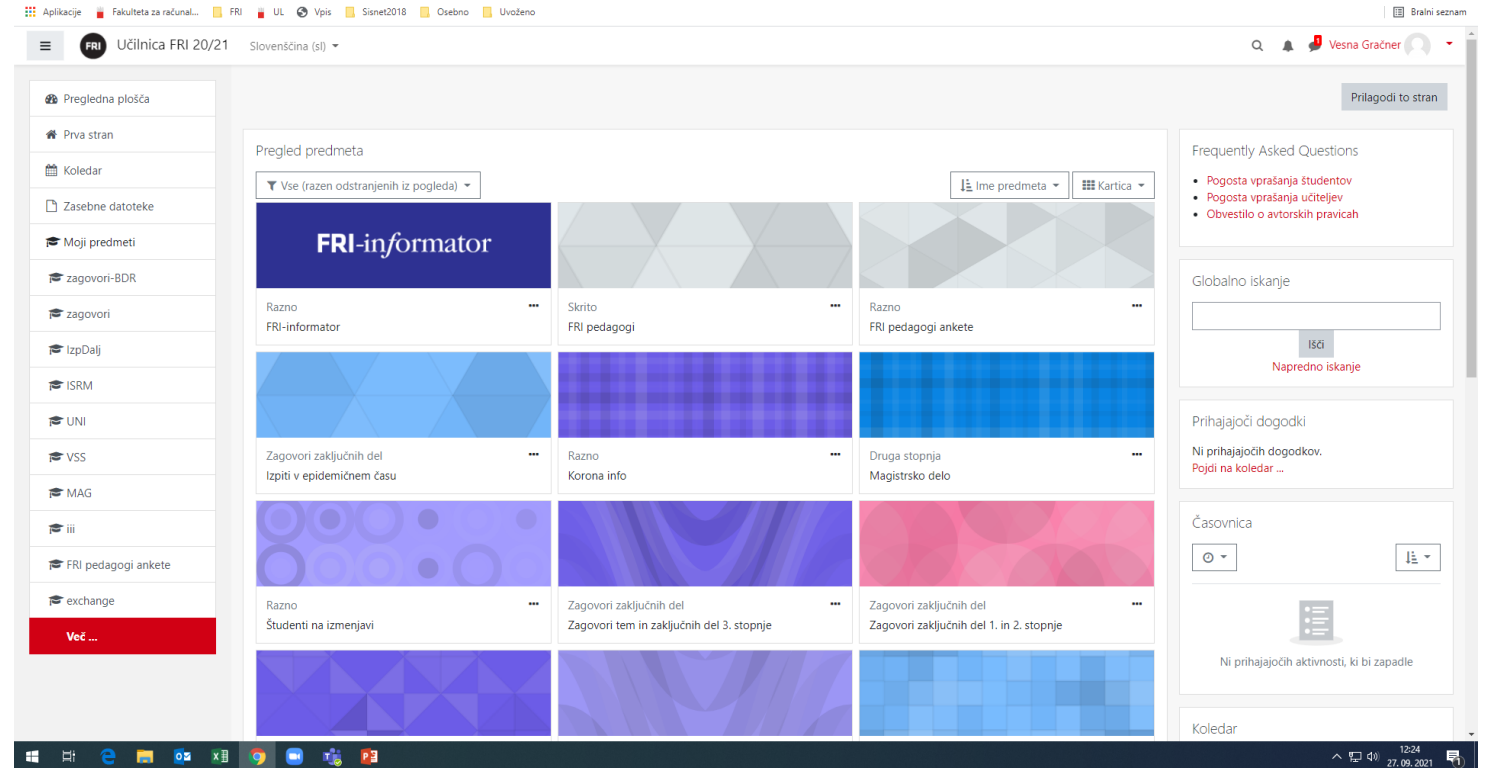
Aplikacije Fakulteta za računal... FRI UL Vpis Sisnet2018 Osebno Uvoženo Bralni seznam

FRI Učilnica FRI 20/21 Slovenščina (sl)

1 Vesna Gračner

Pregledna plošča
Prva stran
Koledar
Zasebne datoteke
Moji predmeti
zagovori-BDR
zagovori
IzpDalj
ISRM
UNI
VSS
MAG
iii
FRI pedagogi ankete
exchange
Več ...

Prilagodi to stran

Pregled predmeta

Vse (razen odstranjenih iz pogleda)

Ime predmeta

Kartica

FRI-informator

Razno
FRI-informator

Skrito
FRI pedagogi

Razno
FRI pedagogi ankete

Zagovori zaključnih del
Izpiti v epidemičnem času

Razno
Korona info

Druga stopnja
Magistrsko delo

Razno
Študenti na izmenjavi

Zagovori zaključnih del
Zagovori tem in zaključnih del 3. stopnje

Zagovori zaključnih del
Zagovori zaključnih del 1. in 2. stopnje

Frequently Asked Questions
Pogosta vprašanja študentov
Pogosta vprašanja učiteljev
Obvestilo o avtorskih pravicah

Globalno iskanje
Išči
Napredno iskanje

Prihajajoči dogodki
Ni prihajajočih dogodkov.
Pojdi na koledar ...

Časovnica
Ni prihajajočih aktivnosti, ki bi zapadle

Koledar

12:24
27. 09. 2021